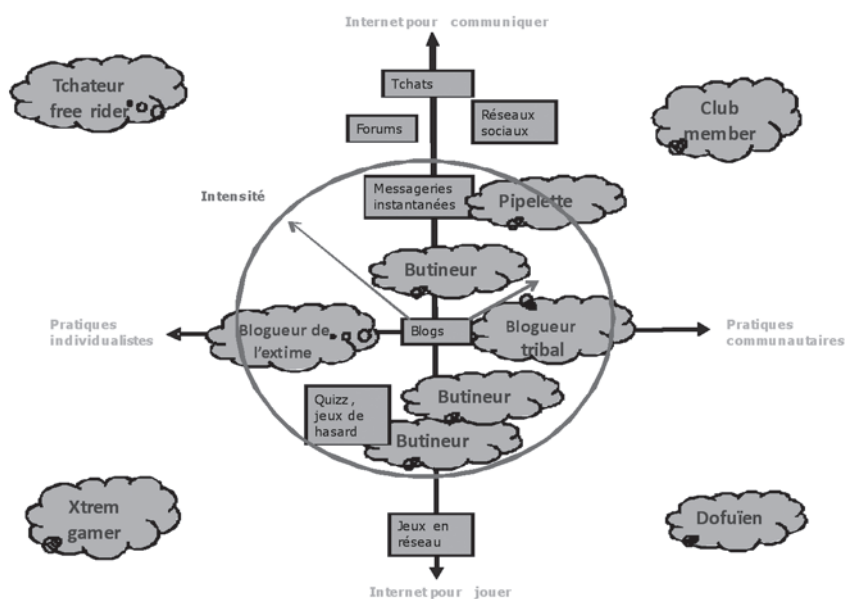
Internet pour communiquer

Tchateur free rider

Tchats

Club member

Forums

Réseaux sociaux

Intensité

Messageries instantanées

Pipelette

Butineur

Pratiques individualistes

Blogueur de l'extime

Blogs

Blogueur tribal

Pratiques communautaires

Quizz, jeux de hasard

Butineur

Butineur

Xtrem gamer

Dofuïen

Jeux en réseau

Internet pour jouer